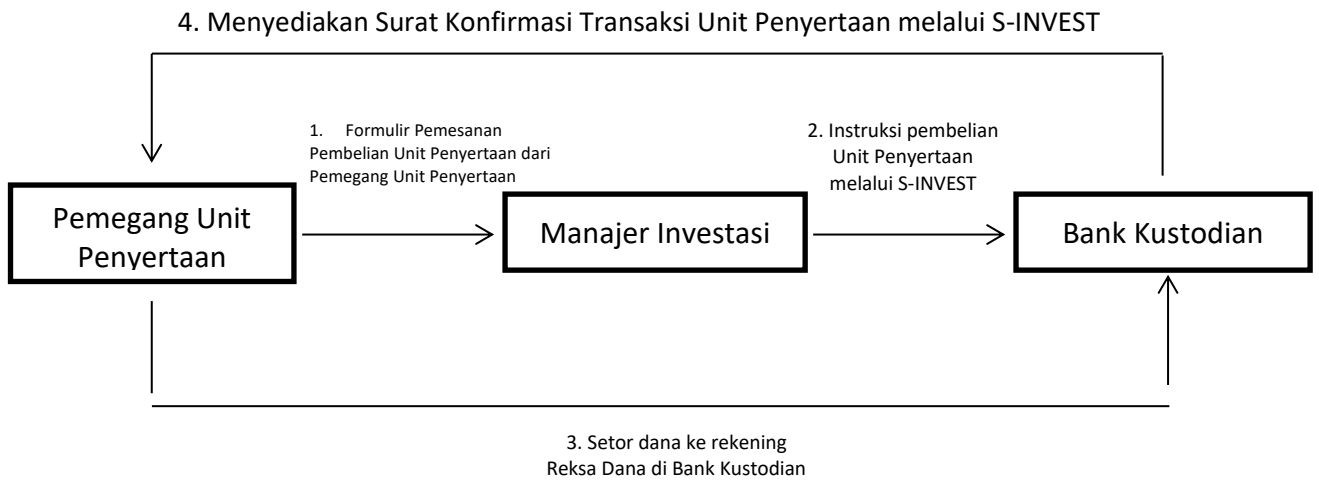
4. Menyediakan Surat Konfirmasi Transaksi Unit Penyertaan melalui S-INVEST

1. Formulir Pemesanan Pembelian Unit Penyertaan dari Pemegang Unit Penyertaan

2. Instruksi pembelian Unit Penyertaan melalui S-INVEST

Pemegang Unit Penyertaan

Manajer Investasi

Bank Kustodian

3. Setor dana ke rekening Reksa Dana di Bank Kustodian